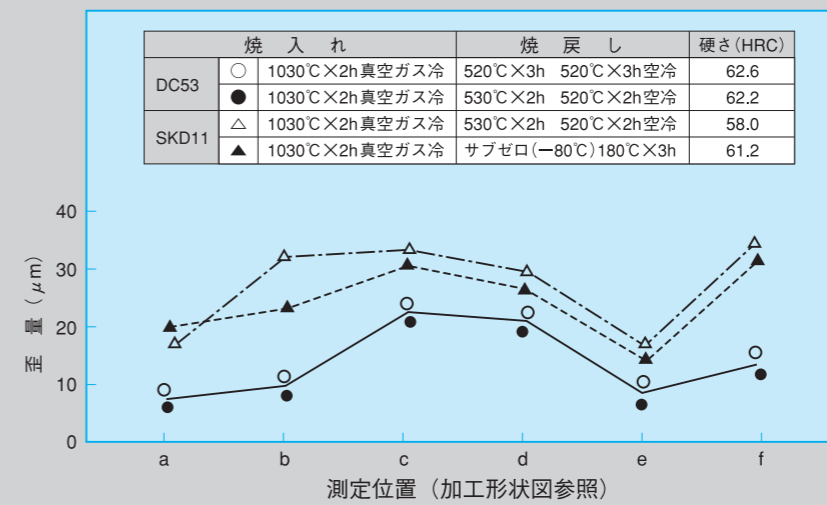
|  |  | 焼 入 れ | 焼 戻 し | 硬さ(HRC) |
|---|---|---|---|---|
| DC53 | ○ | 1030℃×2h真空ガス冷 | 520℃×3h 520℃×3h空冷 | 62.6 |
|  | ● | 1030℃×2h真空ガス冷 | 530℃×2h 520℃×2h空冷 | 62.2 |
| SKD11 | △ | 1030℃×2h真空ガス冷 | 530℃×2h 520℃×2h空冷 | 58.0 |
|  | ▲ | 1030℃×2h真空ガス冷 | サブゼロ(−80℃)180℃×3h | 61.2 |

歪 量 ($\mu$m)

40
30
20
10
0

a b c d e f

測定位置(加工形状図参照)